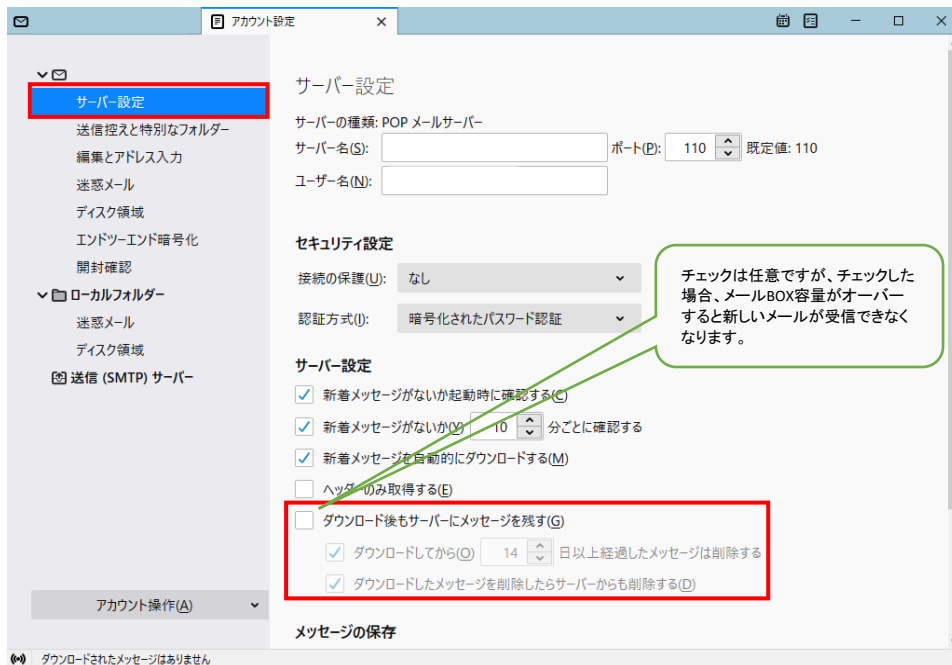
アカウント設定 ×

サーバー設定
送信控えと特別なフォルダー
編集とアドレス入力
迷惑メール
ディスク領域
エンドツーエンド暗号化
開封確認
ローカルフォルダー
迷惑メール
ディスク領域
送信 (SMTP) サーバー

サーバー設定

サーバーの種類: POP メールサーバー
サーバー名(S):
ポート(P): 110 既定値: 110
ユーザー名(N):

セキュリティ設定
接続の保護(U): なし
認証方式(I): 暗号化されたパスワード認証

チェックは任意ですが、チェックした場合、メールBOX容量がオーバーすると新しいメールが受信できなくなります。

サーバー設定
新着メッセージがないか起動時に確認する(C)
新着メッセージがないか(Y) 10 分ごとに確認する
新着メッセージを自動的にダウンロードする(M)
ヘッダーのみ取得する(E)
ダウンロード後もサーバーにメッセージを残す(G)
ダウンロードしてから(O) 14 日以上経過したメッセージは削除する
ダウンロードしたメッセージを削除したらサーバーからも削除する(D)

メッセージの保存

アカウント操作(A)

ダウンロードされたメッセージはありません